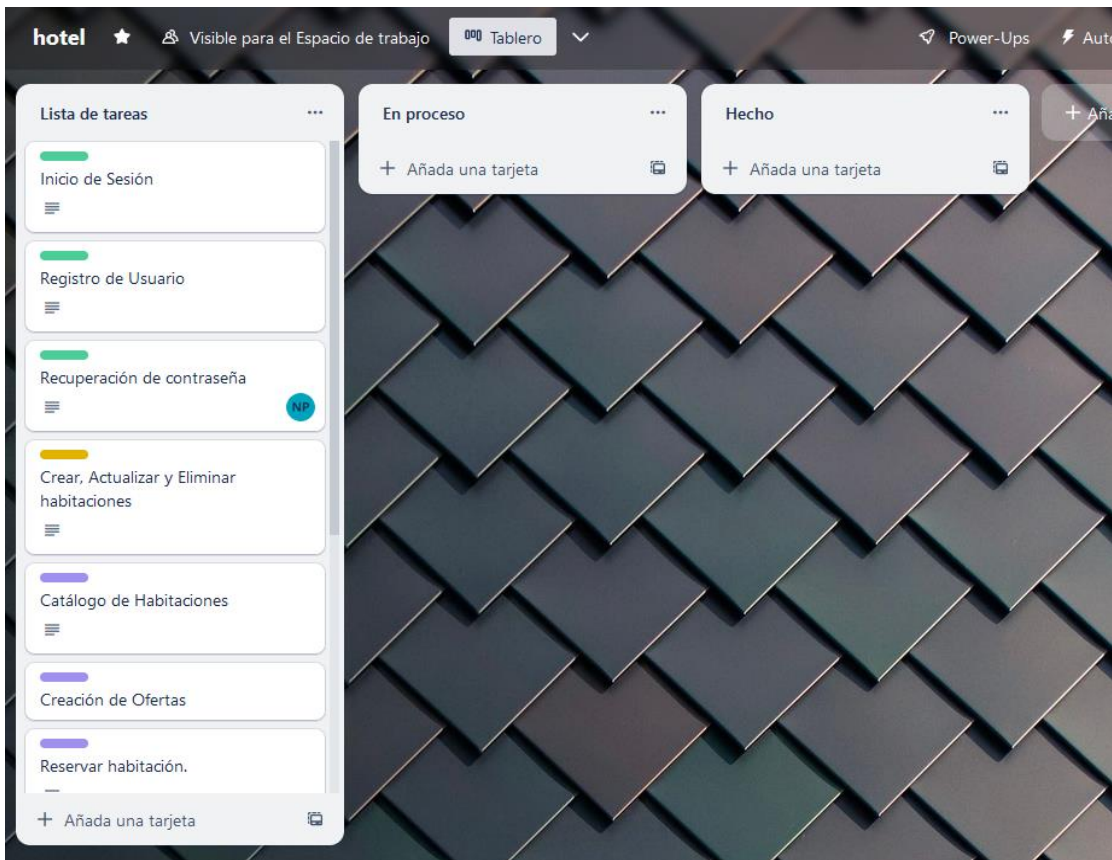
hotel Visible para el Espacio de trabajo Tablero Power-Ups Aut

Lista de tareas ...

Inicio de Sesión

Registro de Usuario

Recuperación de contraseña NP

Crear, Actualizar y Eliminar habitaciones

Catálogo de Habitaciones

Creación de Ofertas

Reservar habitación.

+ Añada una tarjeta

En proceso ...

+ Añada una tarjeta

Hecho ...

+ Añada una tarjeta

+ Aña